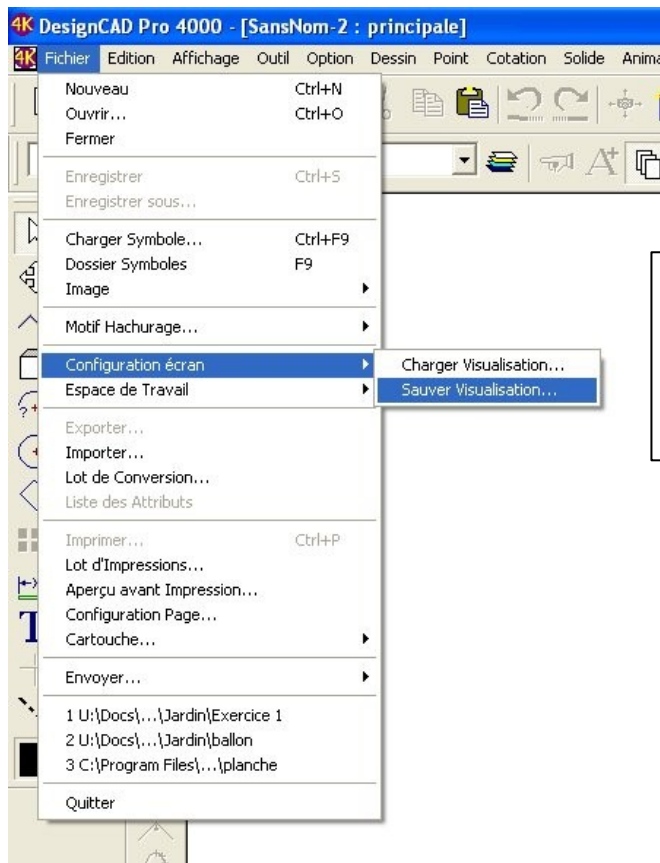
4K DesignCAD Pro 4000 - [SansNom-2 : principale]

Fichier Edition Affichage Outil Option Dessin Point Cotation Solide Anima

Nouveau Ctrl+N
Ouvrir... Ctrl+O
Fermer

Enregistrer Ctrl+S
Enregistrer sous...

Charger Symbole... Ctrl+F9
Dossier Symboles F9
Image

Motif Hachurage...

Configuration écran
Espace de Travail

Charger Visualisation...
Sauver Visualisation...

Exporter...
Importer...
Lot de Conversion...
Liste des Attributs

Imprimer... Ctrl+P
Lot d'Impressions...
Aperçu avant Impression...
Configuration Page...
Cartouche...

Envoyer...

1 U:\Docs\...\Jardin\Exercice 1
2 U:\Docs\...\Jardin\ballon
3 C:\Program Files\...\planche

Quitter